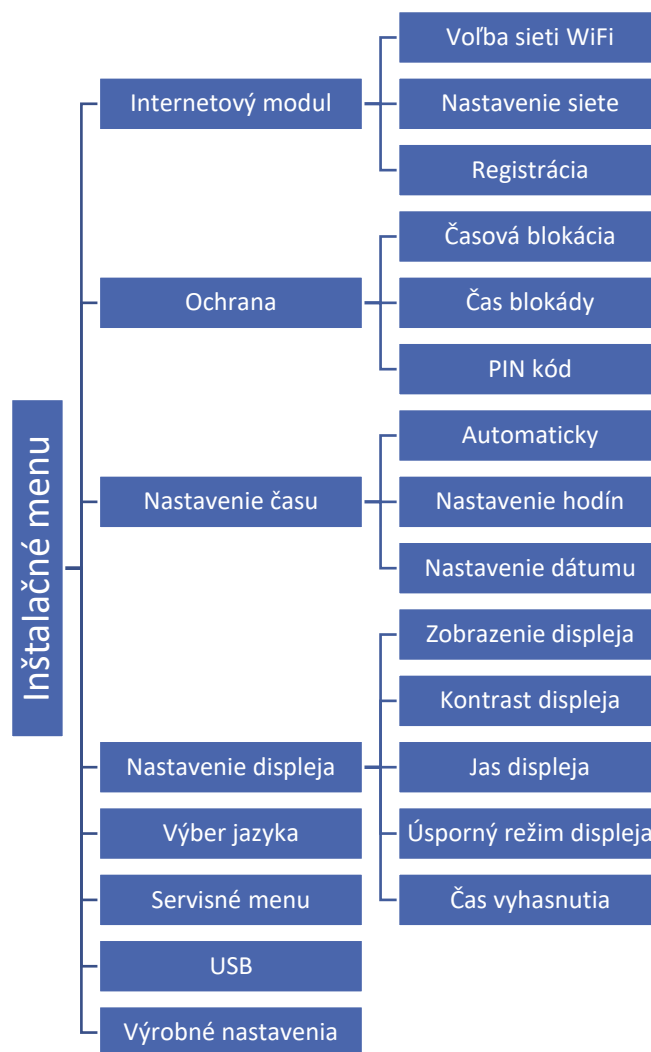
Inštalačné menu

Internetový modul

Voľba sieti WiFi

Nastavenie siete

Registrácia

Ochrana

Časová blokácia

Čas blokády

PIN kód

Nastavenie času

Automaticky

Nastavenie hodín

Nastavenie dátumu

Nastavenie displeja

Zobrazenie displeja

Kontrast displeja

Jas displeja

Úsporný režim displeja

Čas vyhasnutia

Výber jazyka

Servisné menu

USB

Výrobné nastavenia